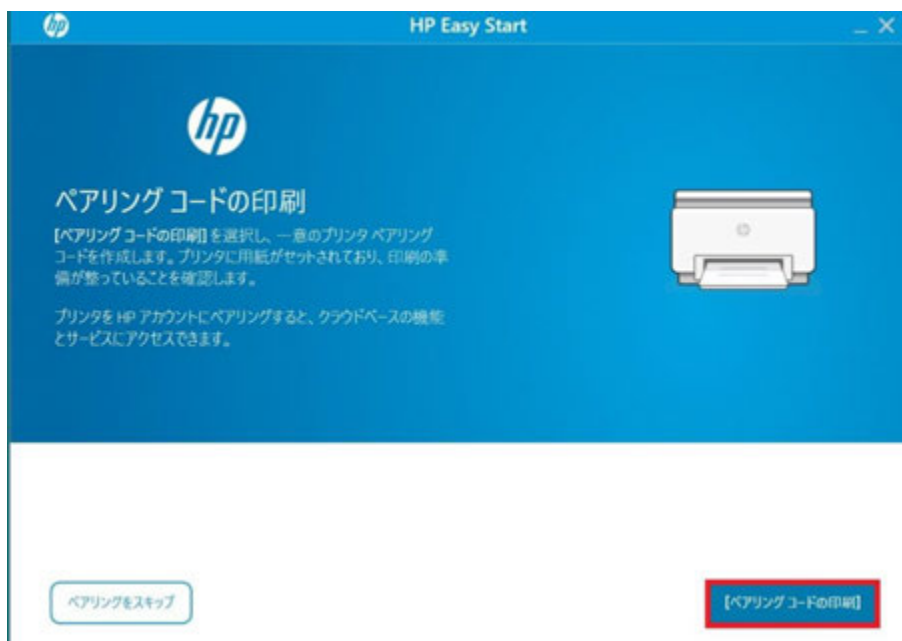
HP Easy Start

_ X

ペアリング コードの印刷

[ペアリング コードの印刷] を選択し、一意のプリンタ ペアリング コードを作成します。プリンタに用紙がセットされており、印刷の準備が整っていることを確認します。

プリンタを HP アカウントにペアリングすると、クラウドベースの機能とサービスにアクセスできます。

ペアリングをスキップ

[ペアリング コードの印刷]